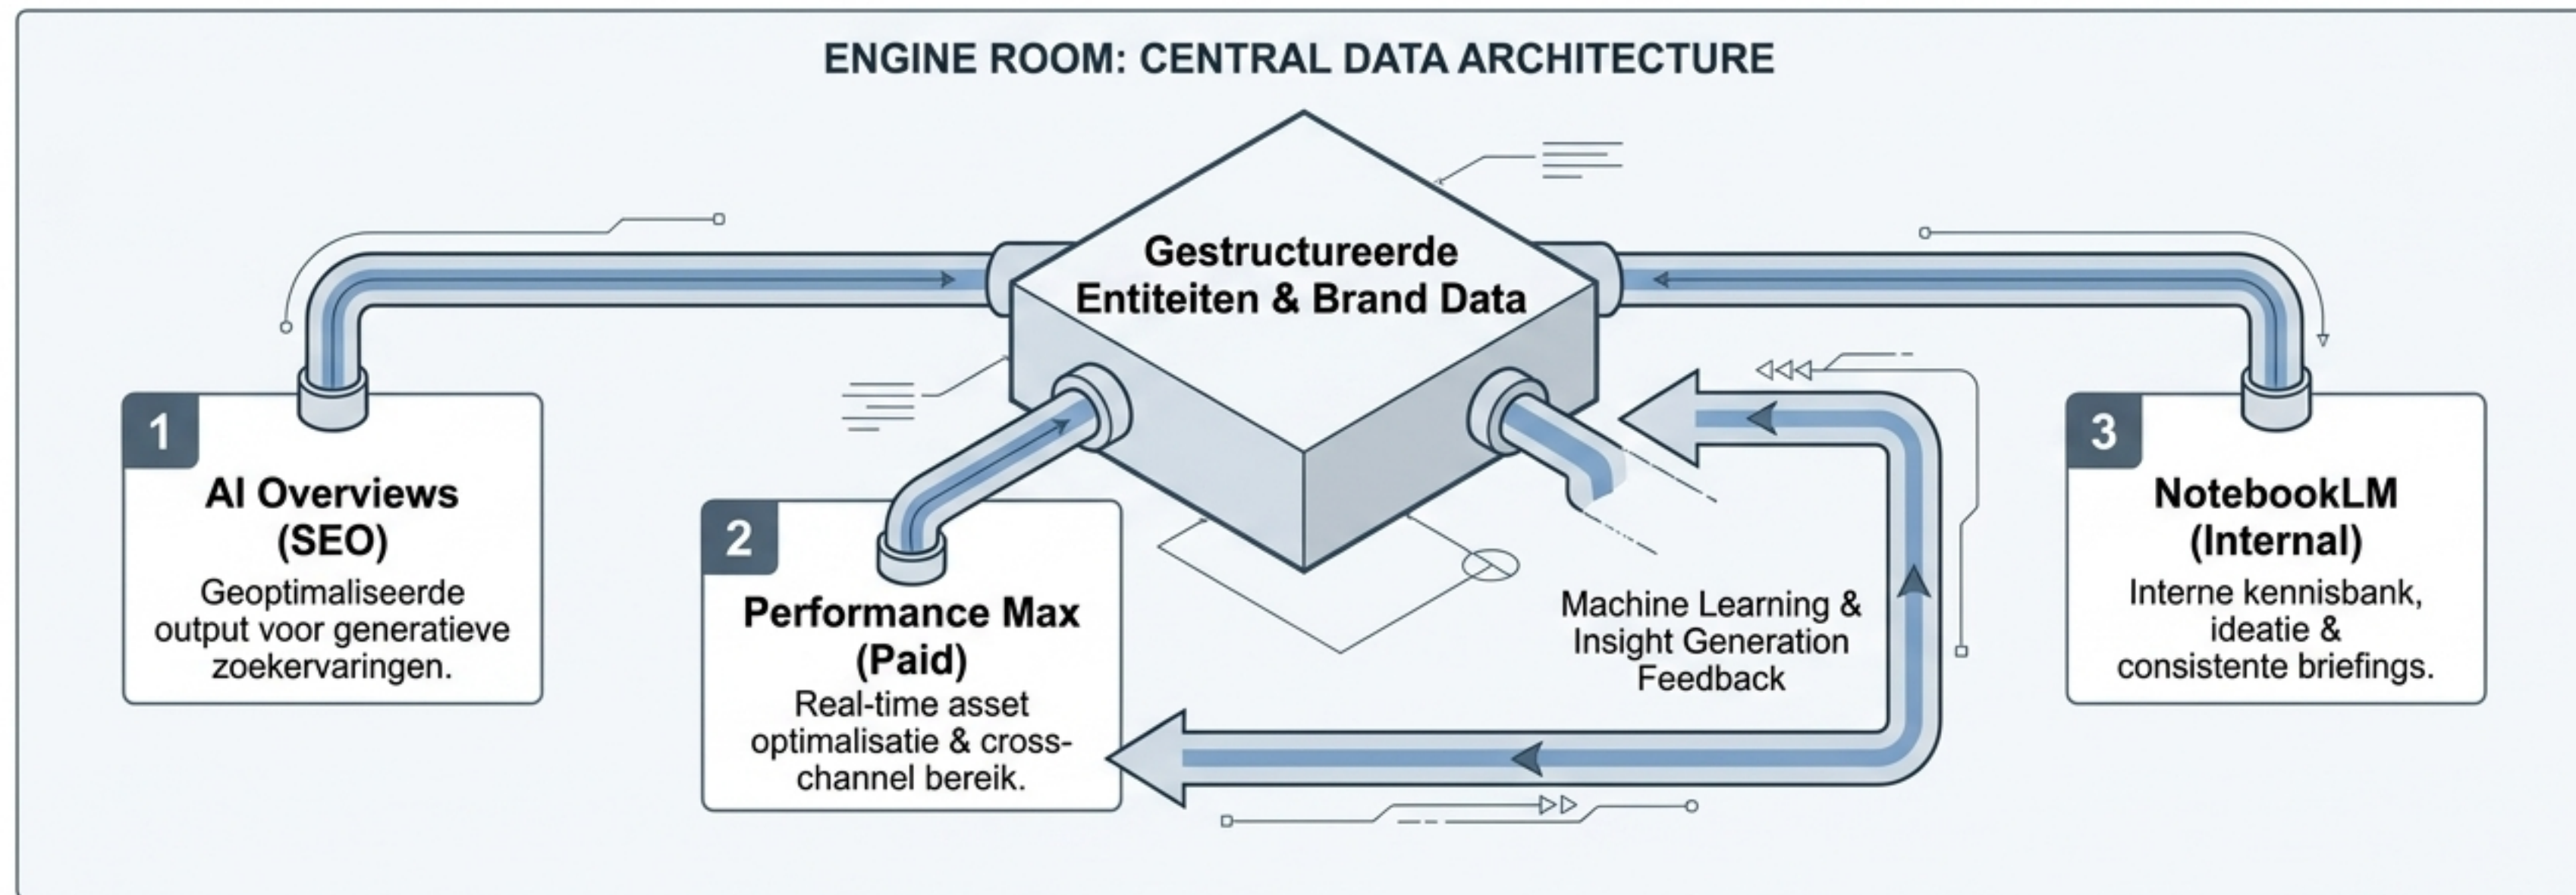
ENGINE ROOM: CENTRAL DATA ARCHITECTURE

Gestructureerde Entiteiten & Brand Data

1
AI Overviews (SEO)
Geoptimaliseerde output voor generatieve zoekervaringen.

2
Performance Max (Paid)
Real-time asset optimalisatie & cross-channel bereik.

Machine Learning & Insight Generation Feedback

3
NotebookLM (Internal)
Interne kennisbank, ideatie & consistente briefings.